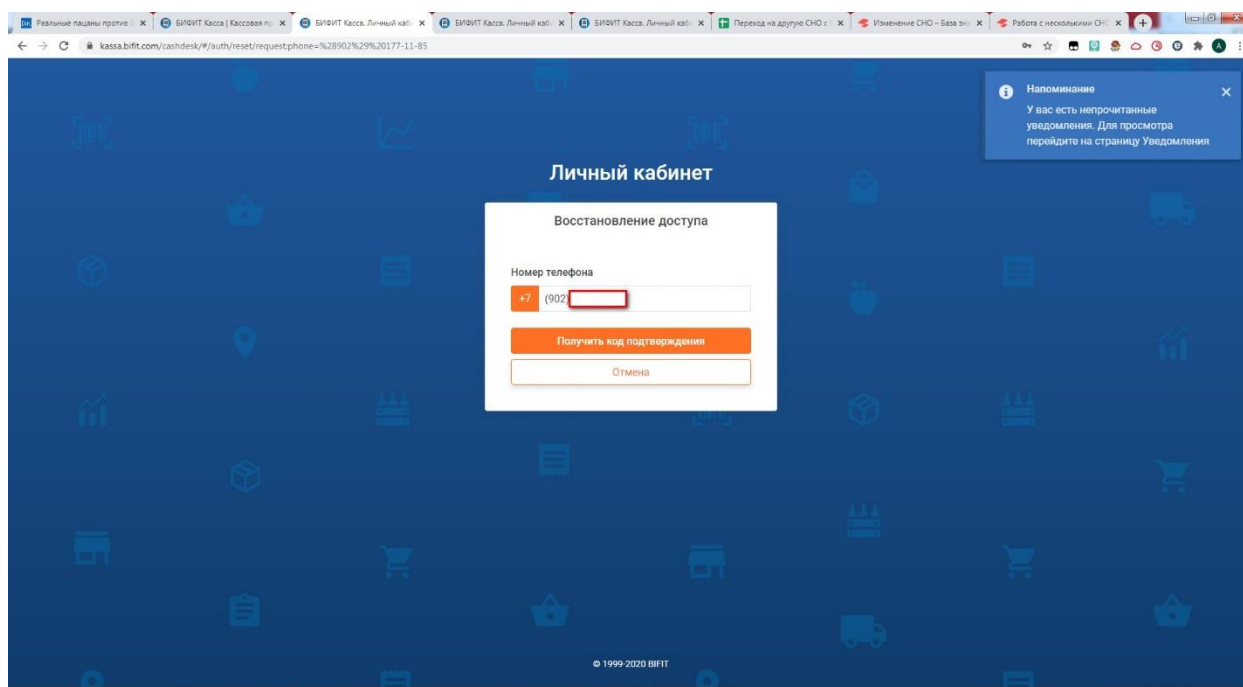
Реальные пацаны против | БИФИТ Касса | Кассовая пр | БИФИТ Касса. Личный каб | БИФИТ Касса. Личный каб | БИФИТ Касса. Личный каб | Переход на другую СНО с | Изменение СНО – База зн | Работа с несколькими СН

kassa.bifit.com/cashdesk/#/auth/reset/request:phone=%28902%29%20177-11-85

Напоминание
У вас есть непрочитанные уведомления. Для просмотра перейдите на страницу Уведомления

Личный кабинет

Восстановление доступа

Номер телефона
+7 (902)

Получить код подтверждения

Отмена

© 1999-2020 BIFIT